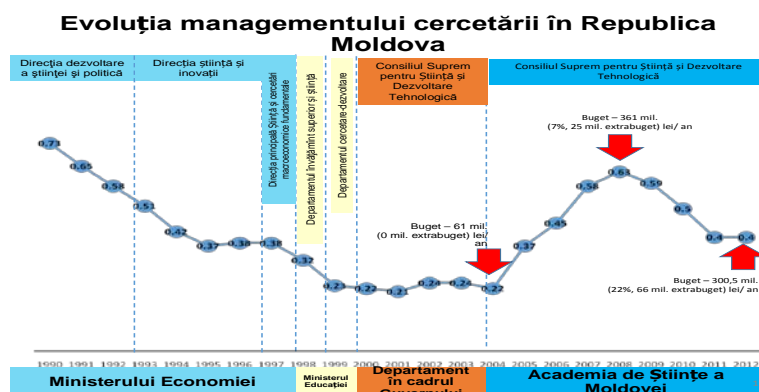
Evoluția managementului cercetării în Republica Moldova

Direcția dezvoltare a științei și politică

Direcția știință și inovații

Direcția principală Știință și cercetări macroeconomice fundamentale

Departamentul învățămînt superior și știință

Departamentul cercetare-dezvoltare

Consiliul Suprem pentru Știință și Dezvoltare Tehnologică

Consiliul Suprem pentru Știință și Dezvoltare Tehnologică

Buget – 361 mil. (7%, 25 mil. extrabuget) lei/ an

Buget – 61 mil. (0 mil. extrabuget) lei/ an

Buget – 300,5 mil. (22%, 66 mil. extrabuget) lei/ an

0.71
0.65
0.58
0.51
0.42
0.37
0.38
0.38
0.32
0.23
0.22
0.21
0.24
0.24
0.22
0.37
0.45
0.58
0.63
0.58
0.5
0.4
0.4

1990 1991 1992 1993 1994 1995 1996 1997 1998 1999 2000 2001 2002 2003 2004 2005 2006 2007 2008 2009 2010 2011 2012

Ministerul Economiei

Ministerul Educației

Departament în cadrul Guvernului

Academia de Științe a Moldovei